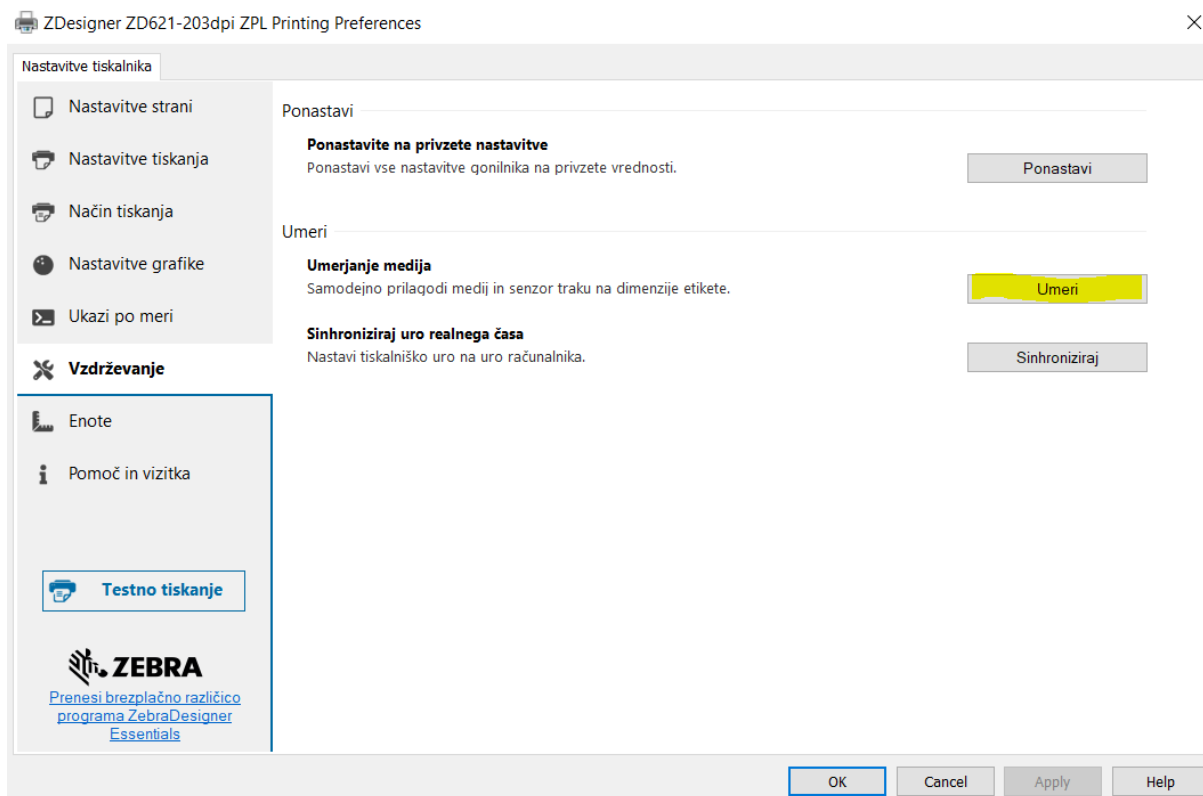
ZDesigner ZD621-203dpi ZPL Printing Preferences

Nastavitve tiskalnika

Nastavitve strani
Nastavitve tiskanja
Način tiskanja
Nastavitve grafike
Ukazi po meri
Vzdrževanje
Enote
Pomoč in vizitka

Testno tiskanje

ZEBRA
Prenesi brezplačno različico programa ZebraDesigner Essentials

Ponastavi

Ponastavite na privzete nastavitve
Ponastavi vse nastavitve gonilnika na privzete vrednosti.
Ponastavi

Umeri

Umerjanje medija
Samodejno prilagodi medij in senzor traku na dimenzije etikete.
Umeri

Sinhroniziraj uro realnega časa
Nastavi tiskalniško uro na uro računalnika.
Sinhroniziraj

OK
Cancel
Apply
Help